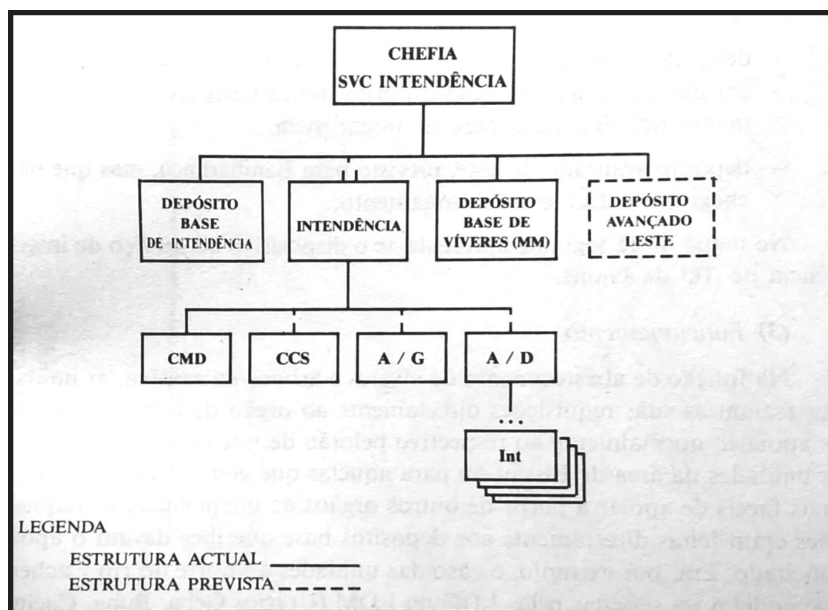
CHEFIA
SVC INTENDÊNCIA

DEPÓSITO BASE DE INTENDÊNCIA

INTENDÊNCIA

DEPÓSITO BASE DE VÍVERES (MM)

DEPÓSITO AVANÇADO LESTE

CMD

CCS

A / G

A / D

...

Int

LEGENDA
ESTRUTURA ACTUAL
ESTRUTURA PREVISTA